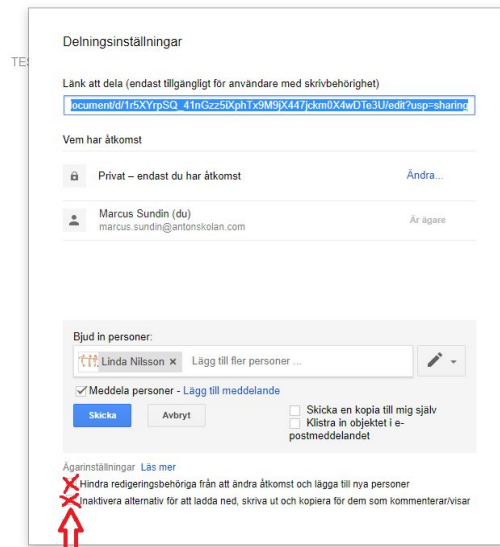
TES

Delningsinställningar

Länk att dela (endast tillgängligt för användare med skrivbehörighet)

ocument/d/1r5XYrpSQ_41nGzz5iXphTx9M9jX447jckm0X4wDTe3U/edit?usp=sharing

Vem har åtkomst

Privat – endast du har åtkomst

Ändra...

Marcus Sundin (du)
marcus.sundin@antonskolan.com

Är ägare

Bjud in personer:

Linda Nilsson ×

Lägg till fler personer ...

Meddela personer - Lägg till meddelande

Skicka

Avbryt

Skicka en kopia till mig själv

Klistra in objektet i e-postmeddelandet

Ägarinställningar Läs mer

Hindra redigeringsbehöriga från att ändra åtkomst och lägga till nya personer

Inaktivera alternativ för att ladda ned, skriva ut och kopiera för dem som kommenterar/visar